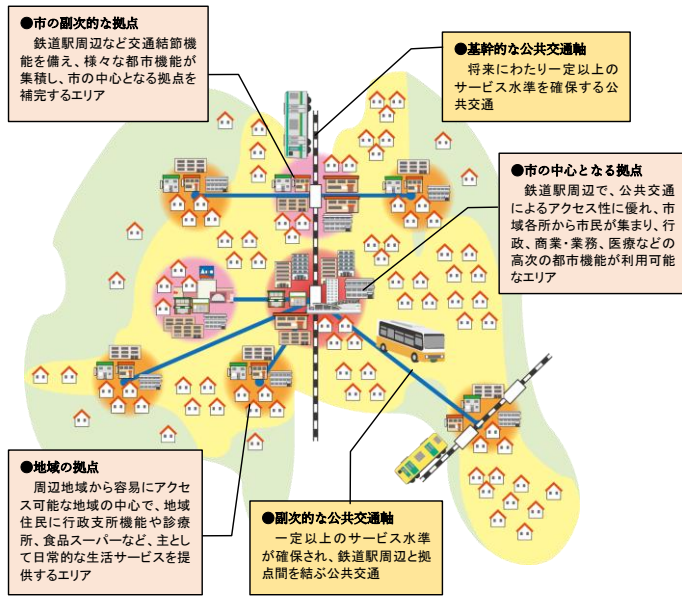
●市の副次的な拠点
鉄道駅周辺など交通結節機能を備え、様々な都市機能が集積し、市の中心となる拠点を補完するエリア

●基幹的な公共交通軸
将来にわたり一定以上のサービス水準を確保する公共交通

●市の中心となる拠点
鉄道駅周辺で、公共交通によるアクセス性に優れ、市域各所から市民が集まり、行政、商業・業務、医療などの高次の都市機能が利用可能なエリア

A・B

●地域の拠点
周辺地域から容易にアクセス可能な地域の中心で、地域住民に行政支所機能や診療所、食品スーパーなど、主として日常的な生活サービスを提供するエリア

●副次的な公共交通軸
一定以上のサービス水準が確保され、鉄道駅周辺と拠点間を結ぶ公共交通